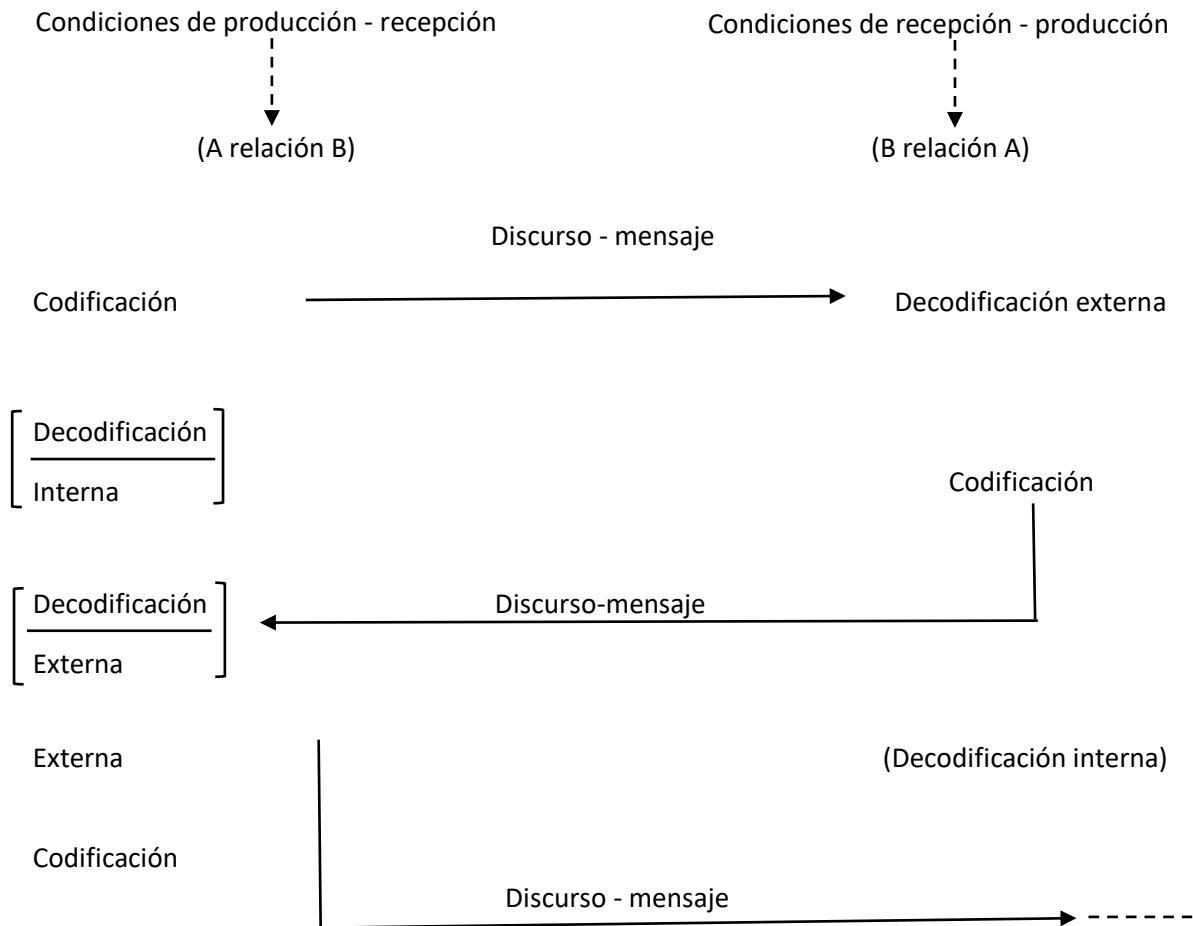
Condiciones de producción - recepción

(A relación B)

Condiciones de recepción - producción

(B relación A)

Discurso - mensaje

Codificación

Decodificación externa

Decodificación

Interna

Codificación

Decodificación

Externa

Discurso-mensaje

Externa

(Decodificación interna)

Codificación

Discurso - mensaje